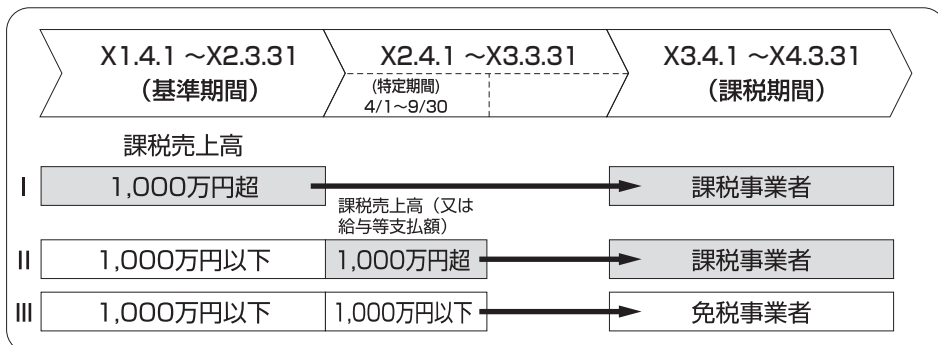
X1.4.1 ~X2.3.31
（基準期間）

X2.4.1 ~X3.3.31
（特定期間）
4/1~9/30

X3.4.1 ~X4.3.31
（課税期間）

課税売上高

| | | | |
|---|---|---|---|
| I | 1,000万円超 | | 課税事業者 |
| | | 課税売上高（又は給与等支払額） | |
| II | 1,000万円以下 | 1,000万円超 | 課税事業者 |
| III | 1,000万円以下 | 1,000万円以下 | 免税事業者 |